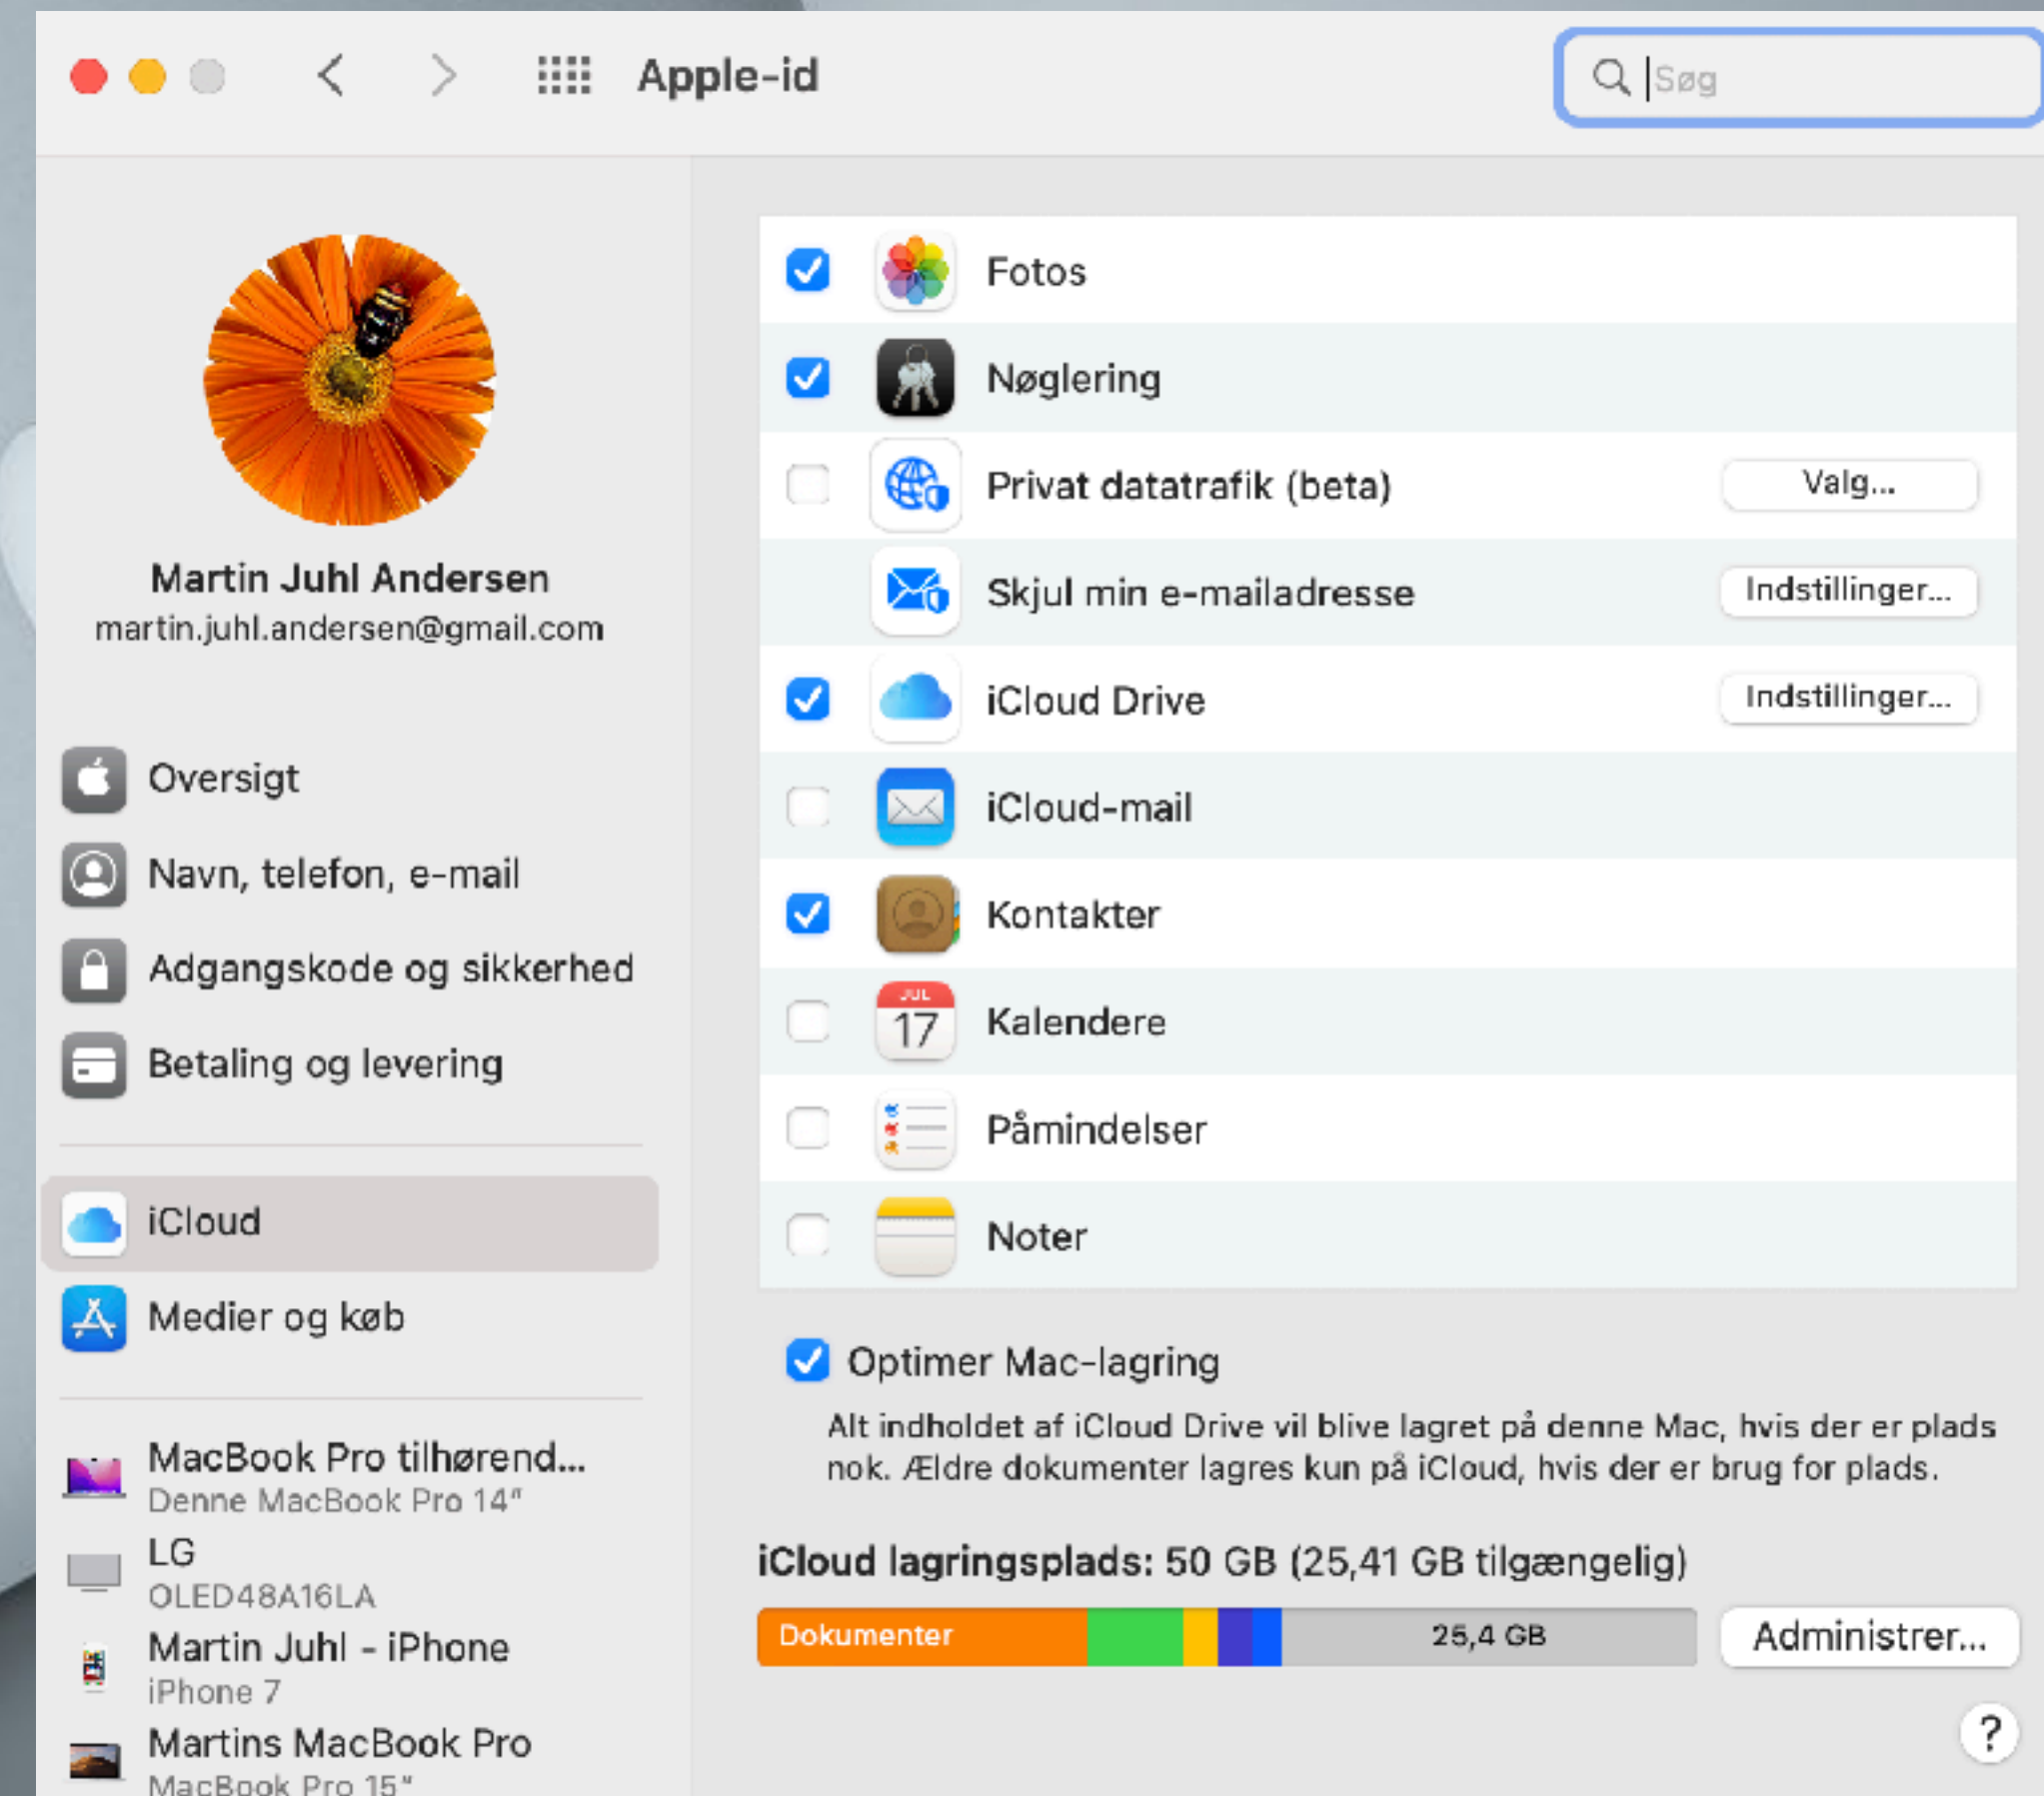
Apple-id

Søg

Martin Juhl Andersen
martin.juhl.andersen@gmail.com

Oversigt
Navn, telefon, e-mail
Adgangskode og sikkerhed
Betaling og levering

iCloud
Medier og køb

MacBook Pro tilhørend...
Denne MacBook Pro 14"
LG
OLED48A16LA
Martin Juhl - iPhone
iPhone 7
Martins MacBook Pro
MacBook Pro 15"

Fotos
Nøglering
Privat datatrafik (beta) Valg...
Skjul min e-mailadresse Indstillinger...
iCloud Drive Indstillinger...
iCloud-mail
Kontakter
JUL 17 Kalendere
Påmindelser
Noter

Optimer Mac-lagring
Alt indholdet af iCloud Drive vil blive lagret på denne Mac, hvis der er plads nok. Ældre dokumenter lagres kun på iCloud, hvis der er brug for plads.

iCloud lagringsplads: 50 GB (25,41 GB tilgængelig)
Dokumenter 25,4 GB Administrer...
?